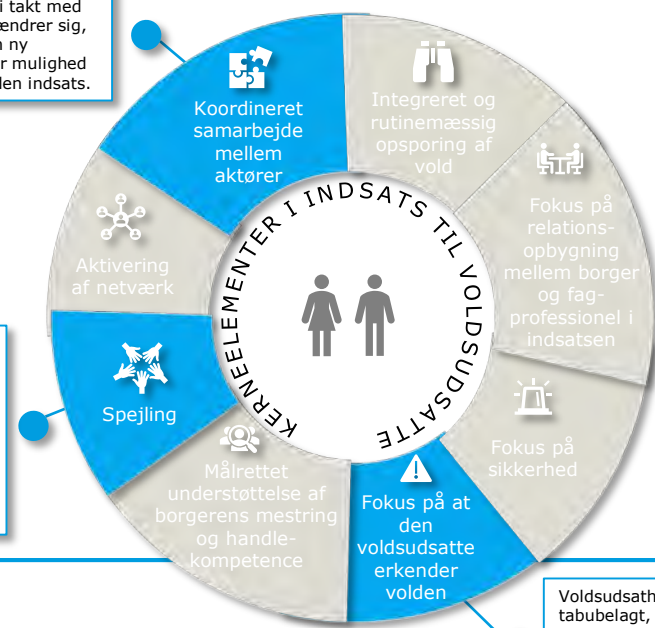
i takt med
ændrer sig,
n ny
r mulighed
den indsats.

Koordineret samarbejde mellem aktører

Integreret og rutinemæssig opsporing af vold

Fokus på relations-opbygning mellem borger og fag-professionel i indsatsen

Fokus på sikkerhed

Fokus på at den voldsudsatte erkender volden

Målrettet understøttelse af borgerens mestring og handle-kompetence

Spejling

Aktivering af netværk

KERNEELEMENTER I INDSATS TIL VOLDSUDSATTE

Voldsudsath
tabubelagt,